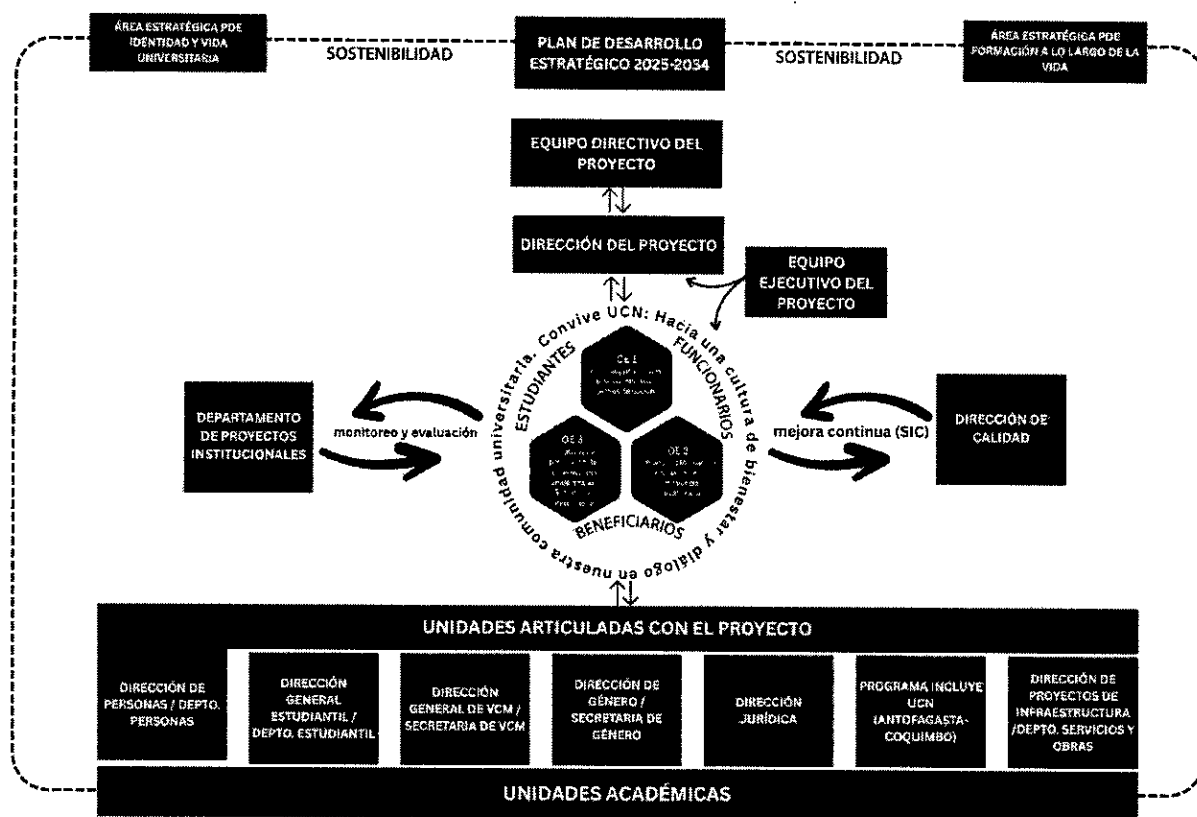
ÁREA ESTRATÉGICA PDE IDENTIDAD Y VIDA UNIVERSITARIA

SOSTENIBILIDAD

PLAN DE DESARROLLO ESTRATÉGICO 2025-2034

SOSTENIBILIDAD

ÁREA ESTRATÉGICA PDE FORMACIÓN A LO LARGO DE LA VIDA

EQUIPO DIRECTIVO DEL PROYECTO

DIRECCIÓN DEL PROYECTO

EQUIPO EJECUTIVO DEL PROYECTO

Convive UCN: Hacia una cultura de bienestar y diálogo en nuestra comunidad universitaria.

ESTUDIANTES

FUNCIONARIOS

BENEFICIARIOS

OE 1 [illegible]

OE 3 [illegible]

OE 2 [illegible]

DEPARTAMENTO DE PROYECTOS INSTITUCIONALES

monitoreo y evaluación

mejora continua (SIC)

DIRECCIÓN DE CALIDAD

UNIDADES ARTICULADAS CON EL PROYECTO

DIRECCIÓN DE PERSONAS / DEPTO. PERSONAS

DIRECCIÓN GENERAL ESTUDIANTIL / DEPTO. ESTUDIANTIL

DIRECCIÓN GENERAL DE VCM / SECRETARIA DE VCM

DIRECCIÓN DE GÉNERO / SECRETARIA DE GÉNERO

DIRECCIÓN JURÍDICA

PROGRAMA INCLUYE UCN (ANTOFAGASTA-COQUIMBO)

DIRECCIÓN DE PROYECTOS DE INFRAESTRUCTURA /DEPTO. SERVICIOS Y OBRAS

UNIDADES ACADÉMICAS